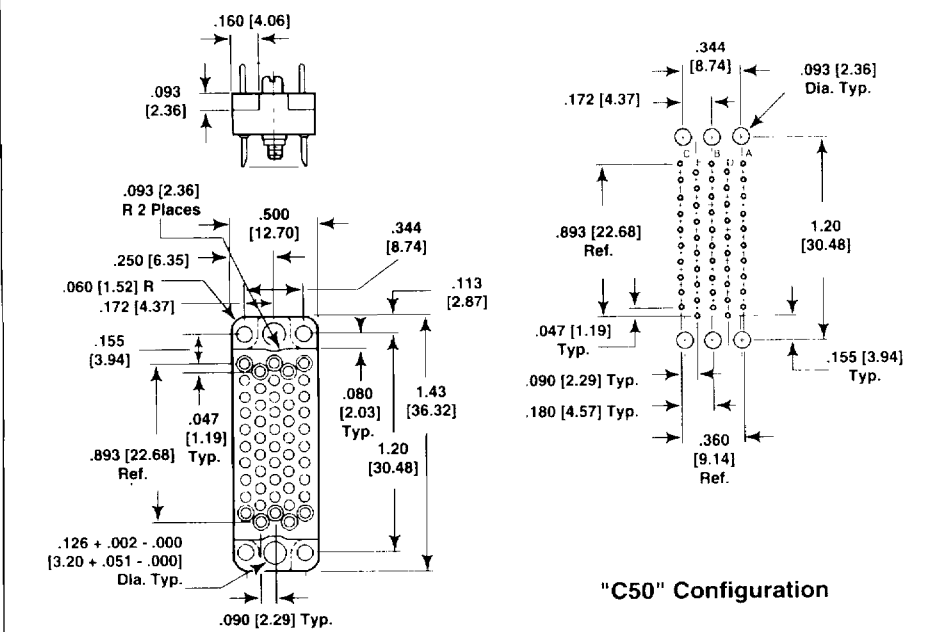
.160 [4.06]
.093 [2.36]
.093 [2.36] R 2 Places
.500 [12.70]
.344 [8.74]
.250 [6.35]
.060 [1.52] R
.172 [4.37]
.113 [2.87]
.155 [3.94]
.080 [2.03] Typ.
1.43 [36.32]
.047 [1.19] Typ.
.893 [22.68] Ref.
1.20 [30.48]
.126 + .002 - .000 [3.20 + .051 - .000] Dia. Typ.
.090 [2.29] Typ.

.344 [8.74]
.172 [4.37]
.093 [2.36] Dia. Typ.
C
B
A
D
.893 [22.68] Ref.
1.20 [30.48]
.047 [1.19] Typ.
.155 [3.94] Typ.
.090 [2.29] Typ.
.180 [4.57] Typ.
.360 [9.14] Ref.

"C50" Configuration